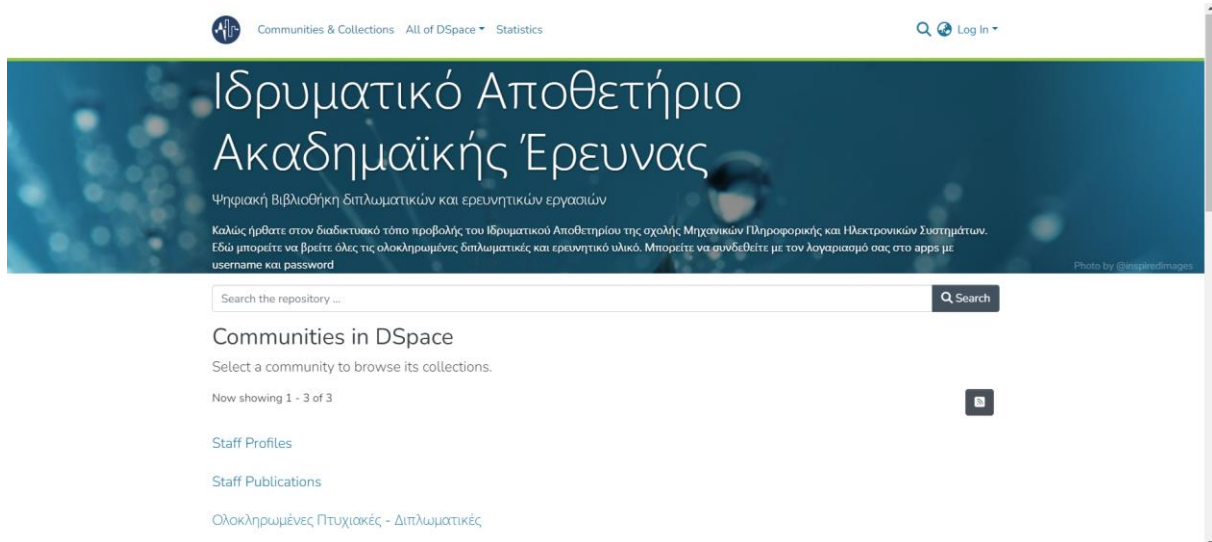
Communities & Collections All of DSpace ▾ Statistics

Log In ▾

Ιδρυματικό Αποθετήριο Ακαδημαϊκής Έρευνας

Ψηφιακή Βιβλιοθήκη διπλωματικών και ερευνητικών εργασιών

Καλώς ήρθατε στον διαδικτυακό τόπο προβολής του Ιδρυματικού Αποθετηρίου της σχολής Μηχανικών Πληροφορικής και Ηλεκτρονικών Συστημάτων. Εδώ μπορείτε να βρείτε όλες τις ολοκληρωμένες διπλωματικές και ερευνητικό υλικό. Μπορείτε να συνδεθείτε με τον λογαριασμό σας στο apps με username και password

Photo by @inspiredimages

Search the repository ...

Search

Communities in DSpace

Select a community to browse its collections.

Now showing 1 - 3 of 3

Staff Profiles

Staff Publications

Ολοκληρωμένες Πτυχιακές - Διπλωματικές